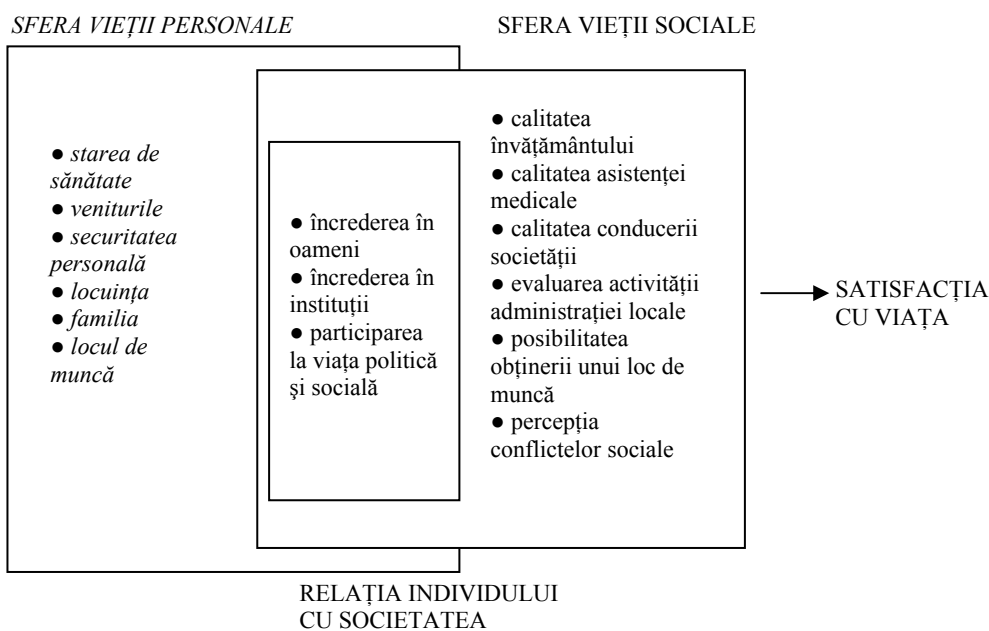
SFERA VIEŢII PERSONALE

SFERA VIEŢII SOCIALE

● starea de sănătate
● veniturile
● securitatea personală
● locuinţa
● familia
● locul de muncă

● încrederea în oameni
● încrederea în instituţii
● participarea la viaţa politică şi socială

● calitatea învăţământului
● calitatea asistenţei medicale
● calitatea conducerii societăţii
● evaluarea activităţii administraţiei locale
● posibilitatea obţinerii unui loc de muncă
● percepţia conflictelor sociale

SATISFACŢIA CU VIAŢA

RELAŢIA INDIVIDULUI CU SOCIETATEA